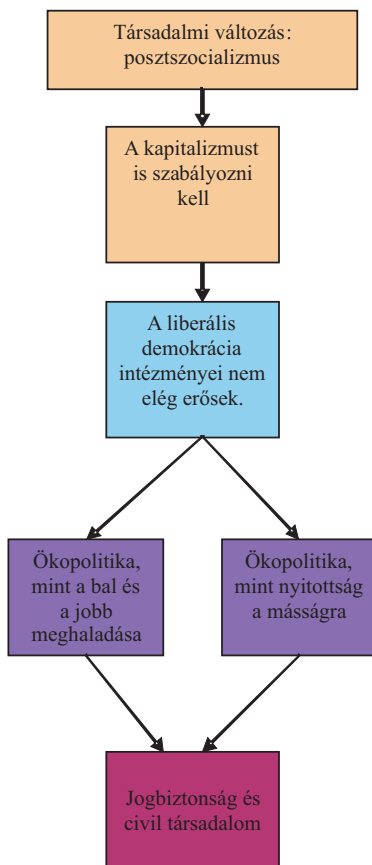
Társadalmi változás: posztszocializmus

A kapitalizmust is szabályozni kell

A liberális demokrácia intézményei nem elég erősek.

Ökopolitika, mint a bal és a jobb meghaladása

Ökopolitika, mint nyitottság a másságra

Jogbiztonság és civil társadalom